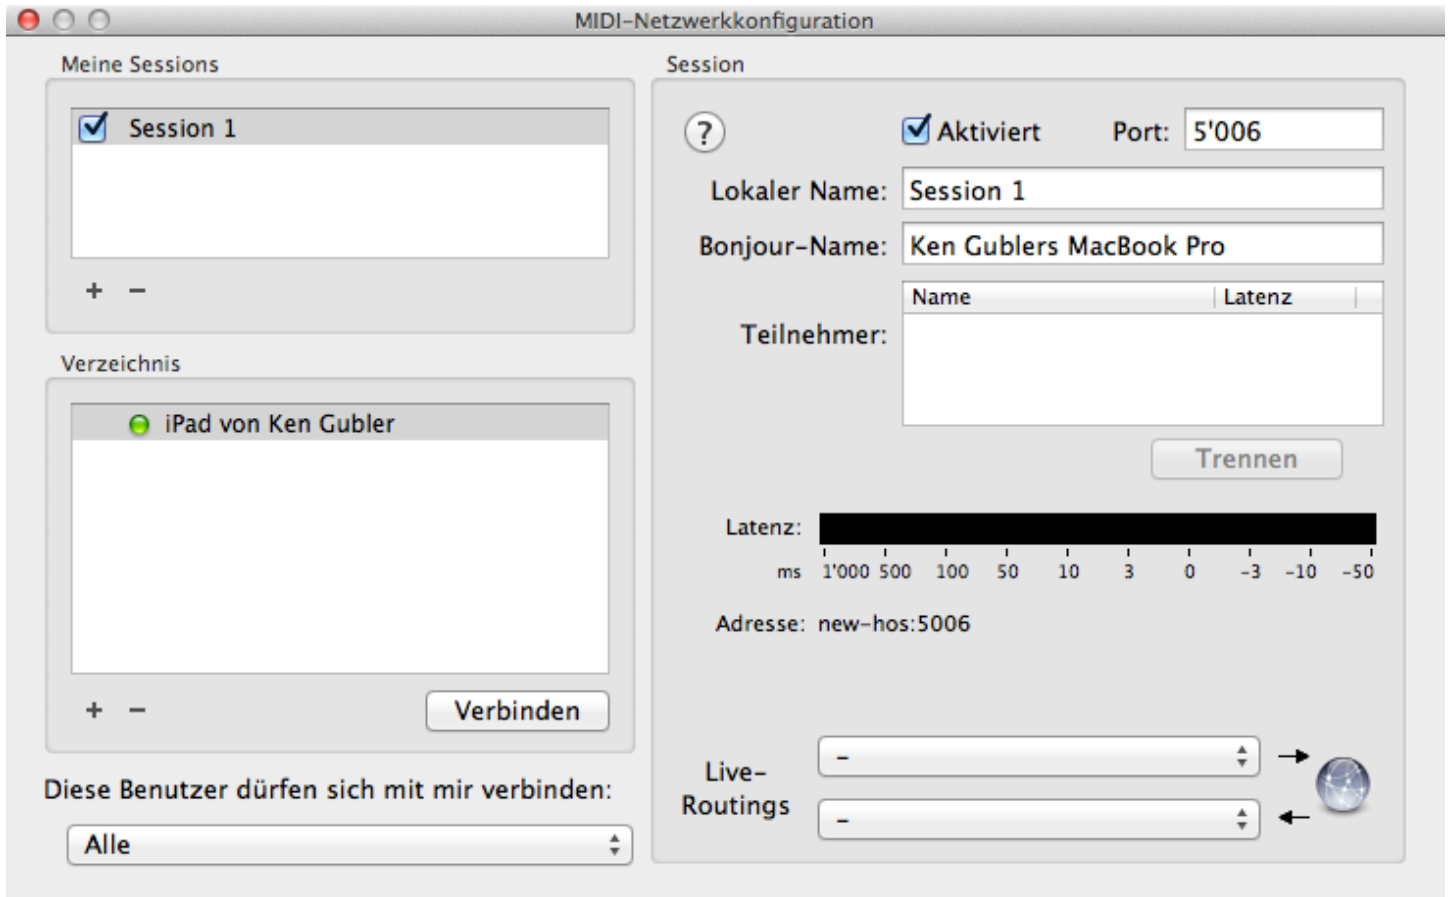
MIDI-Netzwerkkonfiguration

Meine Sessions

Session 1

+ −

Verzeichnis

iPad von Ken Gubler

+ −

Verbinden

Diese Benutzer dürfen sich mit mir verbinden:

Alle

Session

?

Aktiviert

Port: 5'006

Lokaler Name: Session 1

Bonjour-Name: Ken Gublers MacBook Pro

Teilnehmer:

| Name | Latenz |
|---|---|

Trennen

Latenz:

ms 1'000 500 100 50 10 3 0 -3 -10 -50

Adresse: new-hos:5006

Live-Routings

-

-